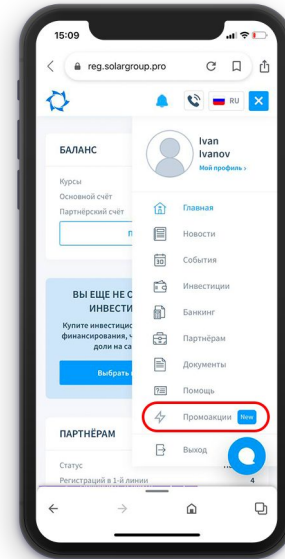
15:09

reg.solargroup.pro

RU

Ivan
Ivanov
Мой профиль >

БАЛАНС

Курсы
Основной счёт
Партнёрский счёт

П

ВЫ ЕЩЕ НЕ С
ИНВЕСТИ
Купите инвестицис
финансирования, ч
доли на са

Выбрать

ПАРТНЁРАМ

Статус
Регистраций в 1-й линии

Главная
Новости
30
События
Инвестиции
Банкинг
Партнёрам
Документы
Помощь
Промоакции New
Выход

4